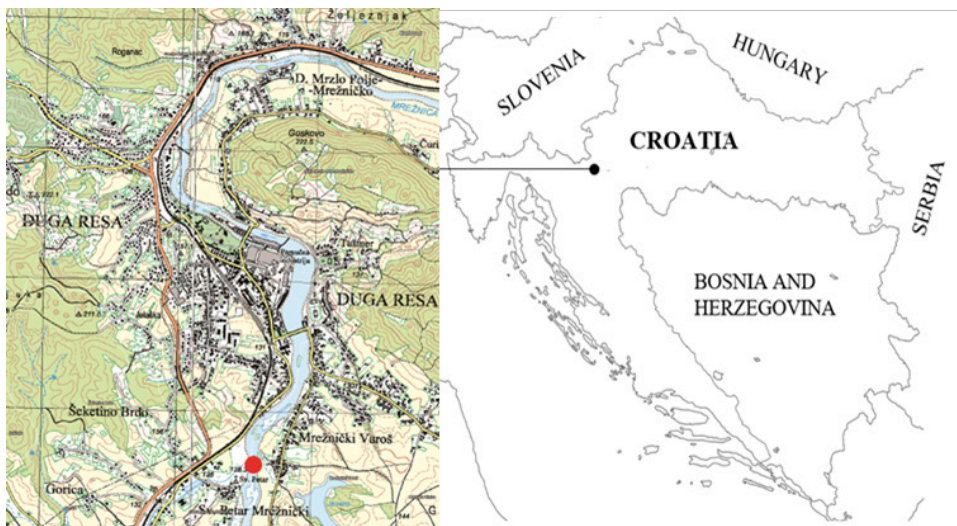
Željezjak
Roganac
D. Mrzlo Polje-Mrežničko
MREŽNICA
Goskovo
222.5
Čuri
DUGA RESA
Tušmer
DUGA RESA
Šeketino Brdo
Mrežnički Varoš
Gorica
Sv. Petar Mrežnički
SLOVENIA
HUNGARY
CROATIA
SERBIA
BOSNIA AND HERZEGOVINA